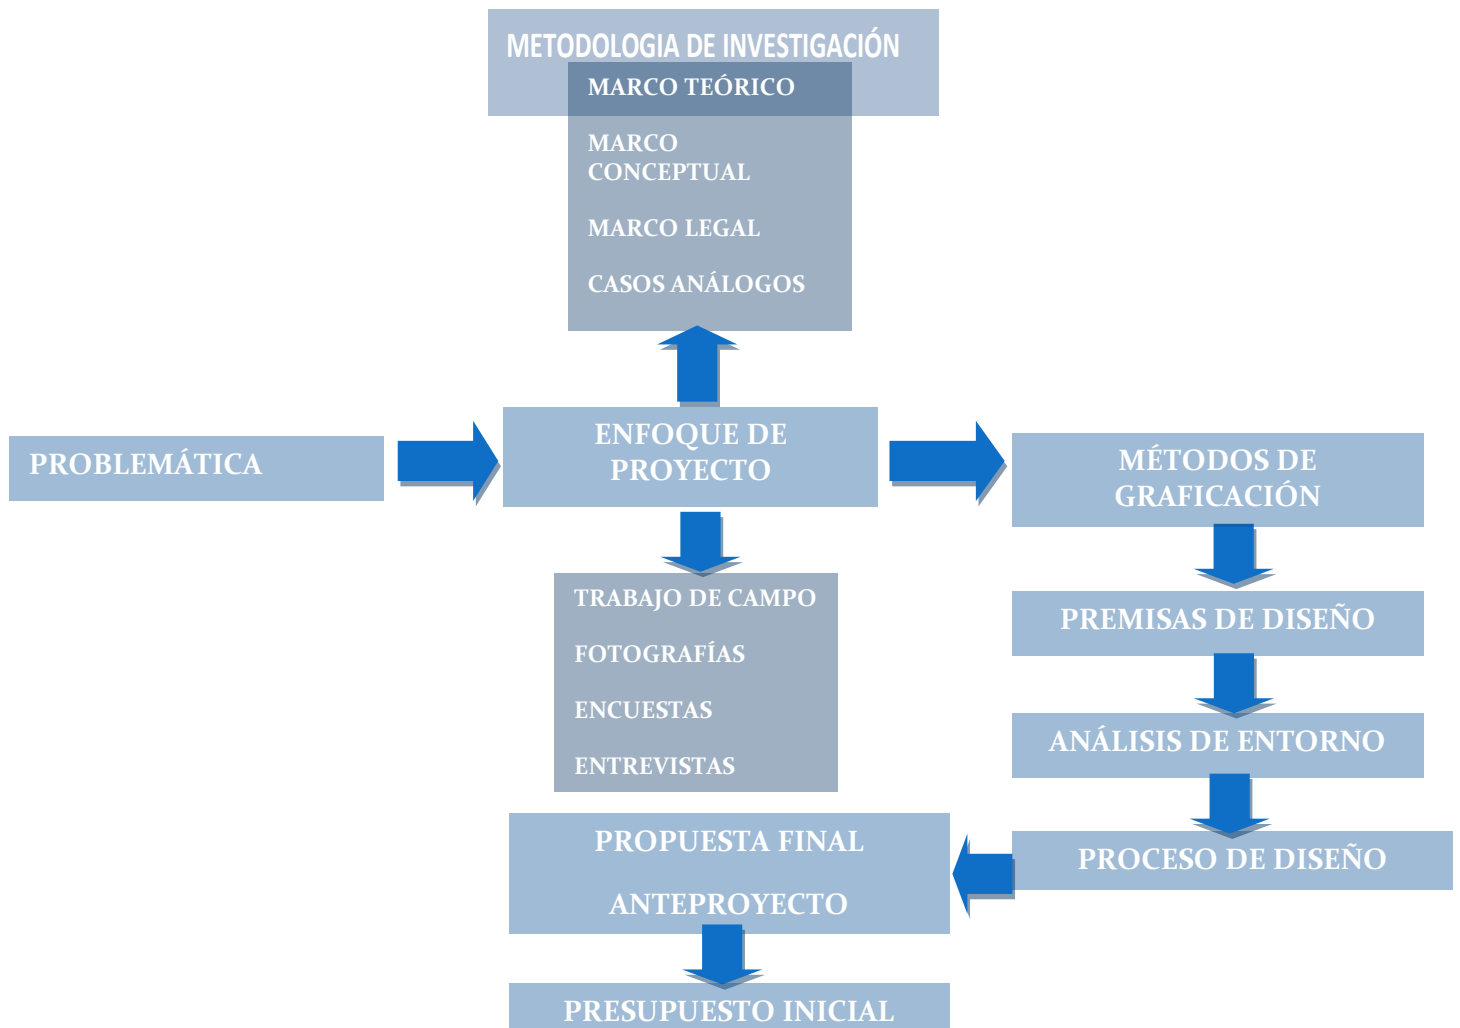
METODOLOGIA DE INVESTIGACIÓN

MARCO TEÓRICO

MARCO CONCEPTUAL

MARCO LEGAL

CASOS ANÁLOGOS

PROBLEMÁTICA

ENFOQUE DE PROYECTO

MÉTODOS DE GRAFICACIÓN

TRABAJO DE CAMPO

FOTOGRAFÍAS

ENCUESTAS

ENTREVISTAS

PREMISAS DE DISEÑO

ANÁLISIS DE ENTORNO

PROCESO DE DISEÑO

PROPUESTA FINAL

ANTEPROYECTO

PRESUPUESTO INICIAL